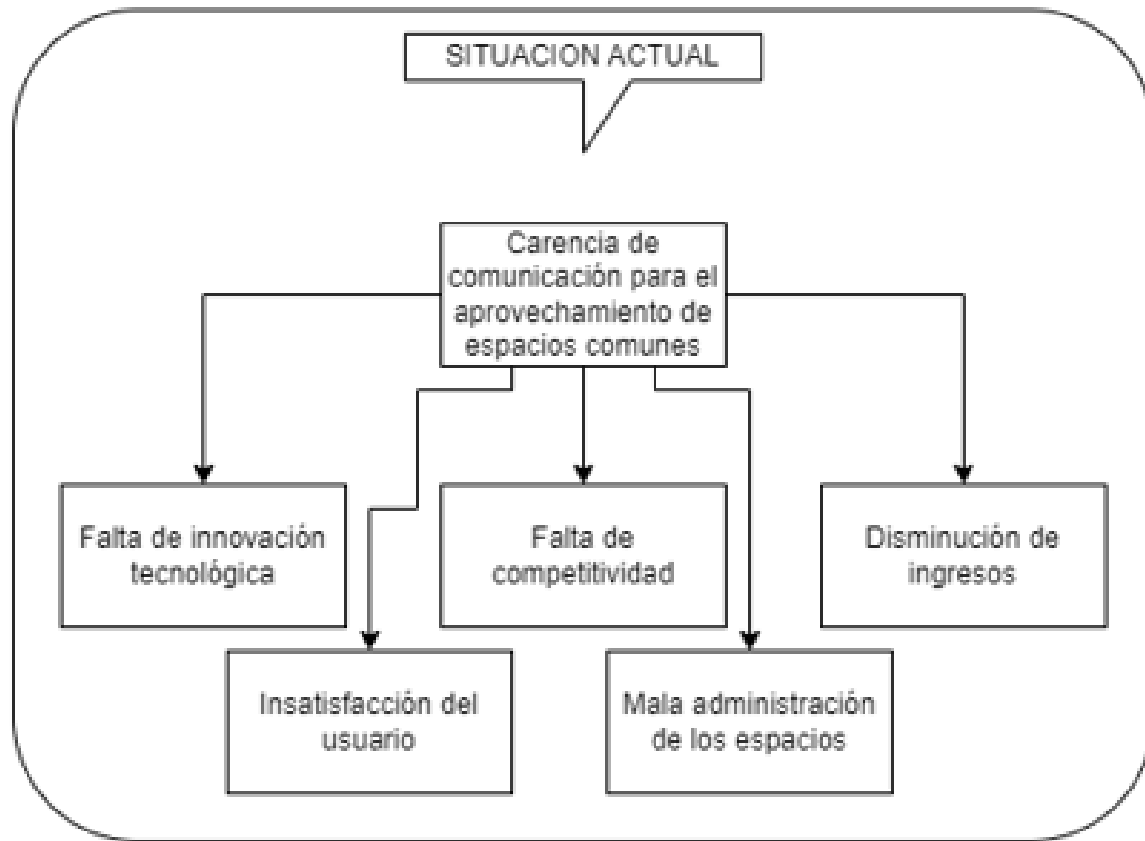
SITUACION ACTUAL

Carencia de comunicación para el aprovechamiento de espacios comunes

Falta de innovación tecnológica

Falta de competitividad

Disminución de ingresos

Insatisfacción del usuario

Mala administración de los espacios